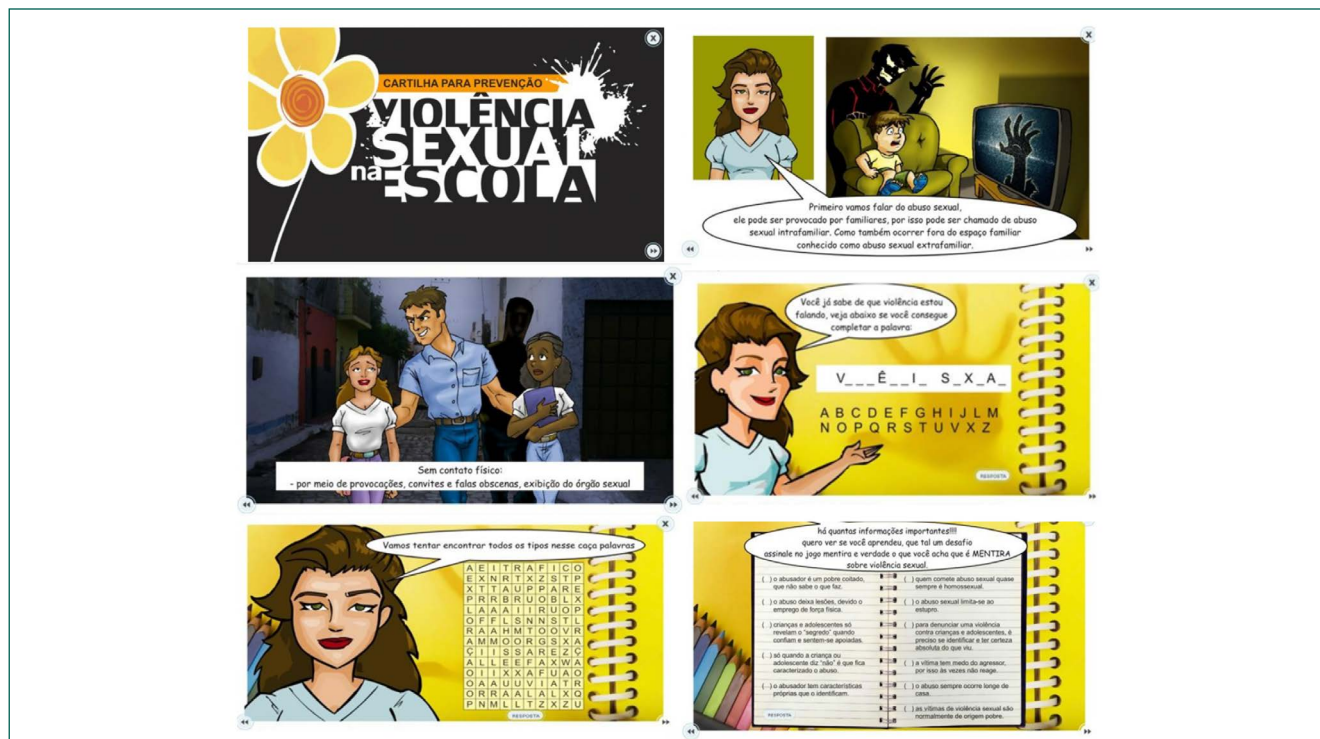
CARTILHA PARA PREVENÇÃO
VIOLÊNCIA SEXUAL na ESCOLA

Primeiro vamos falar do abuso sexual, ele pode ser provocado por familiares, por isso pode ser chamado de abuso sexual intrafamiliar. Como também ocorrer fora do espaço familiar conhecido como abuso sexual extrafamiliar.

Sem contato físico:
- por meio de provocações, convites e falas obscenas, exibição do órgão sexual

Você já sabe de que violência estou falando, veja abaixo se você consegue completar a palavra:

V_ _Ê_ _I_ S_X_A_

A B C D E F G H I J L M
N O P Q R S T U V X Z

RESPOSTA

Vamos tentar encontrar todos os tipos nesse caça palavras

| A | E | I | T | R | A | F | I | C | O |
|---|---|---|---|---|---|---|---|---|---|
| E | X | N | R | T | X | Z | S | T | P |
| X | T | T | A | U | P | P | A | R | E |
| P | R | R | B | R | U | I | O | B | L |
| L | A | A | A | I | I | R | U | O | P |
| O | F | F | L | S | N | N | S | T | L |
| R | A | A | H | M | T | O | O | V | R |
| A | M | M | O | O | R | G | S | X | A |
| Ç | I | I | S | S | A | R | E | Z | Ç |
| A | L | L | E | E | F | A | X | W | A |
| O | I | I | X | X | A | F | U | A | O |
| O | A | A | U | U | V | I | A | T | R |
| O | R | R | A | A | L | A | L | X | Q |
| P | N | M | L | L | T | Z | X | Z | U |

RESPOSTA

há quantas informações importantes!!!! quero ver se você aprendeu, que tal um desafio assinale no jogo mentira e verdade o que você acha que é MENTIRA sobre violência sexual.

( ) o abusador é um pobre coitado, que não sabe o que faz.
( ) o abuso deixa lesões, devido o emprego de força física.
( ) crianças e adolescentes só revelam o "segredo" quando confiam e sentem-se apoiadas.
( ) só quando a criança ou adolescente diz "não" é que fica caracterizado o abuso.
( ) o abusador tem características próprias que o identificam.
( ) quem comete abuso sexual quase sempre é homossexual.
( ) o abuso sexual limita-se ao estupro.
( ) para denunciar uma violência contra crianças e adolescentes, é preciso se identificar e ter certeza absoluta do que viu.
( ) a vítima tem medo do agressor, por isso às vezes não reage.
( ) o abuso sempre ocorre longe de casa.
( ) as vítimas de violência sexual são normalmente de origem pobre.

RESPOSTA